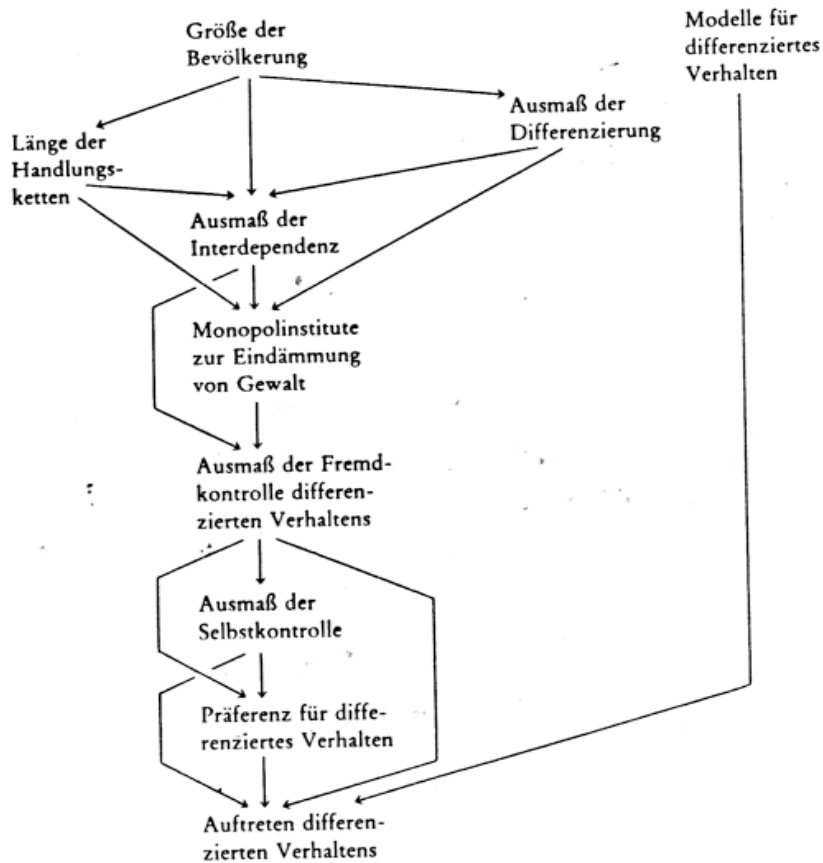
Größe der Bevölkerung

Modelle für differenziertes Verhalten

Länge der Handlungsketten

Ausmaß der Differenzierung

Ausmaß der Interdependenz

Monopolinstitute zur Eindämmung von Gewalt

Ausmaß der Fremdkontrolle differenzierten Verhaltens

Ausmaß der Selbstkontrolle

Präferenz für differenziertes Verhalten

Auftreten differenzierten Verhaltens